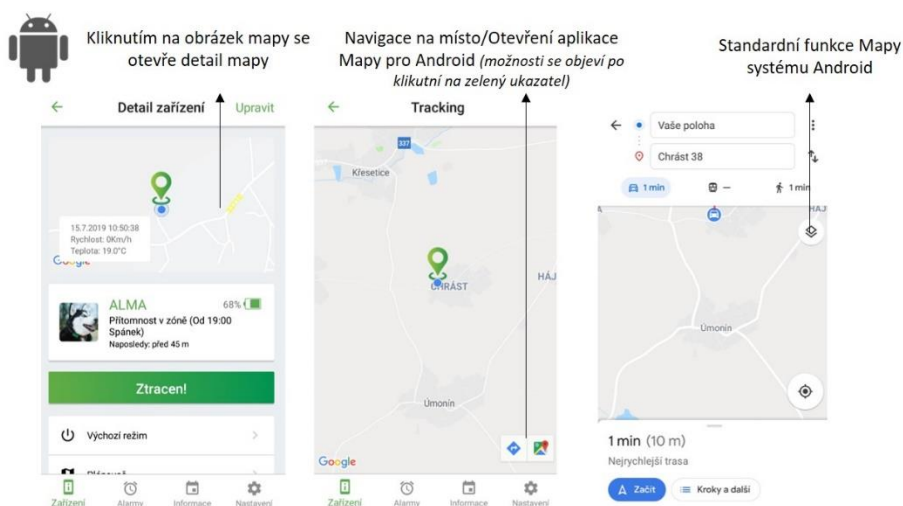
Kliknutím na obrázek mapy se otevře detail mapy

Navigace na místo/Otevření aplikace Mapy pro Android (možnosti se objeví po kliknutní na zelený ukazatel)

Standardní funkce Mapy systému Android

←
Detail zařízení
Upravit

15.7.2019 10:50:38
Rychlost: 0Km/h
Teplota: 19.0°C

Google

ALMA
68%
Přítomnost v zóně (Od 19:00 Spánek)
Naposledy: před 45 m

Ztracen!

Výchozí režim

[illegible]

Zařízení
Alarmy
Informace
Nastavení

←
Tracking

337
Křesetice
CHRÁST
HÁJ
Úmonín
Google

Zařízení
Alarmy
Informace
Nastavení

←
Vaše poloha
Chrást 38
1 min
—
1 min
HÁJ
Úmonín

1 min (10 m)
Nejrychlejší trasa
Začít
Kroky a další